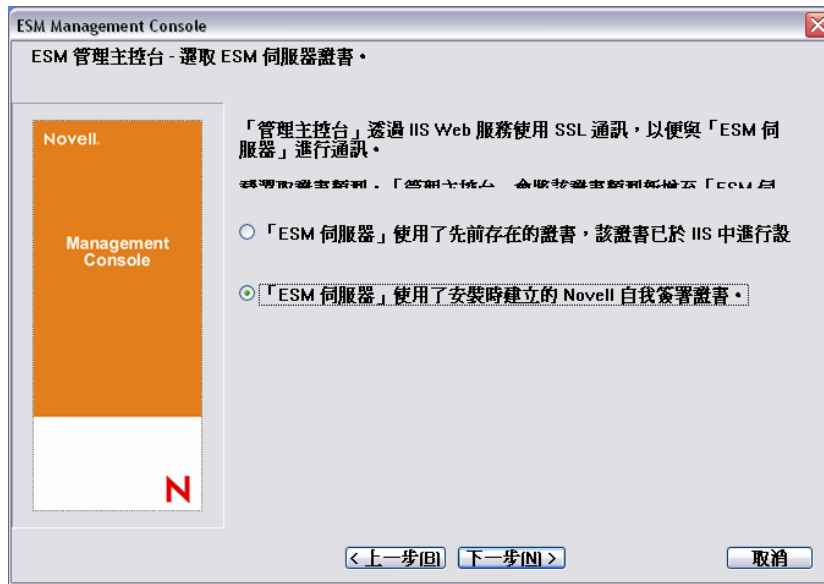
ESM Management Console

ESM 管理主控台 - 選取 ESM 伺服器證書。

Novell.

Management Console

N

「管理主控台」透過 IIS Web 服務使用 SSL 通訊，以便與「ESM 伺服器」進行通訊。

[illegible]

○ 「ESM 伺服器」使用了先前存在的證書，該證書已於 IIS 中進行設

⊙ 「ESM 伺服器」使用了安裝時建立的 Novell 自我簽署證書。

< 上一步(B)　下一步(N) >　取消